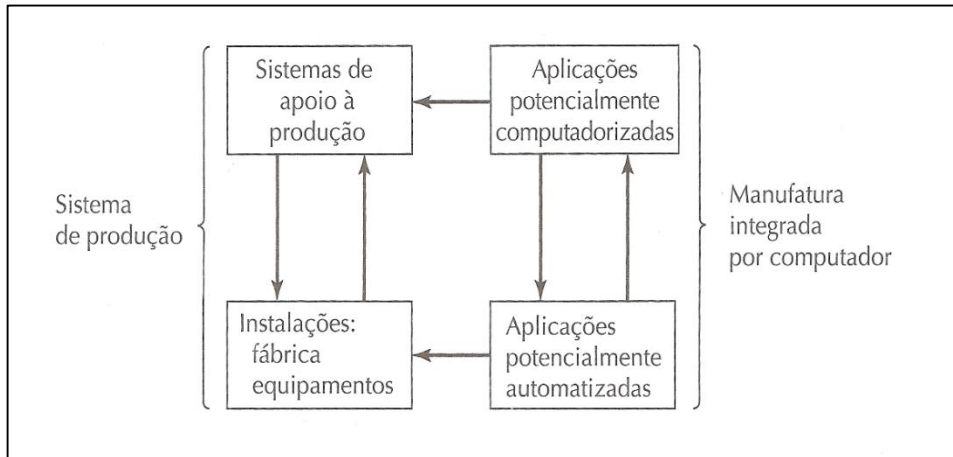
Sistemas de apoio à produção

Aplicações potencialmente computadorizadas

Sistema de produção

Manufatura integrada por computador

Instalações: fábrica equipamentos

Aplicações potencialmente automatizadas